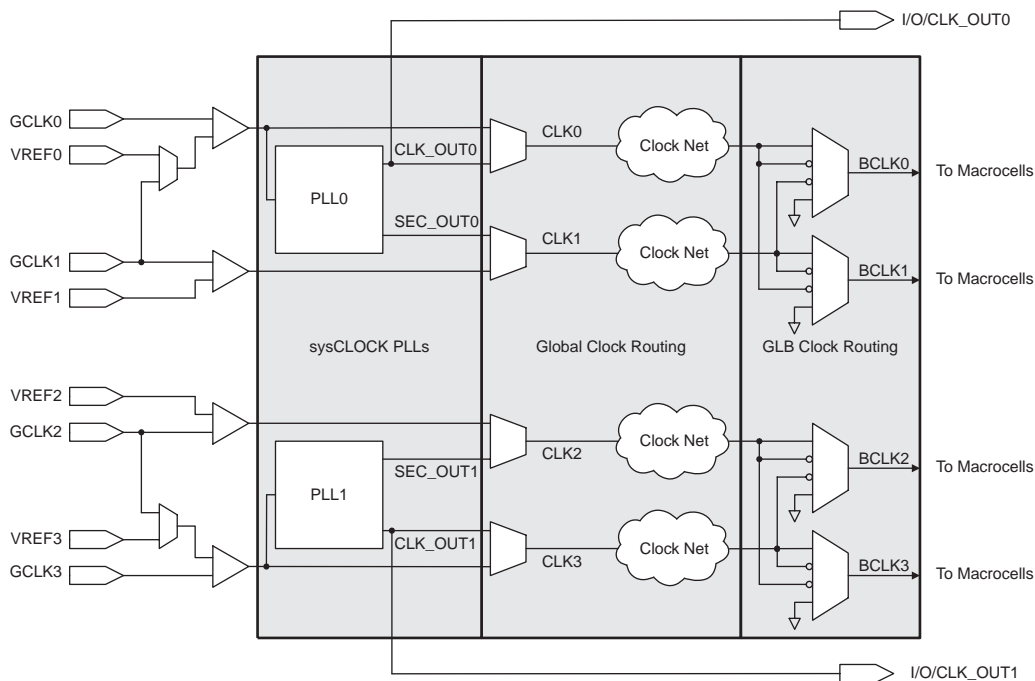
I/O/CLK_OUT0

GCLK0
VREF0
GCLK1
VREF1
VREF2
GCLK2
VREF3
GCLK3

PLL0
CLK_OUT0
SEC_OUT0
sysCLOCK PLLs
PLL1
SEC_OUT1
CLK_OUT1

CLK0
Clock Net
CLK1
Clock Net
Global Clock Routing
Clock Net
CLK2
Clock Net
CLK3

BCLK0
BCLK1
GLB Clock Routing
BCLK2
BCLK3

To Macrocells
To Macrocells
To Macrocells
To Macrocells

I/O/CLK_OUT1